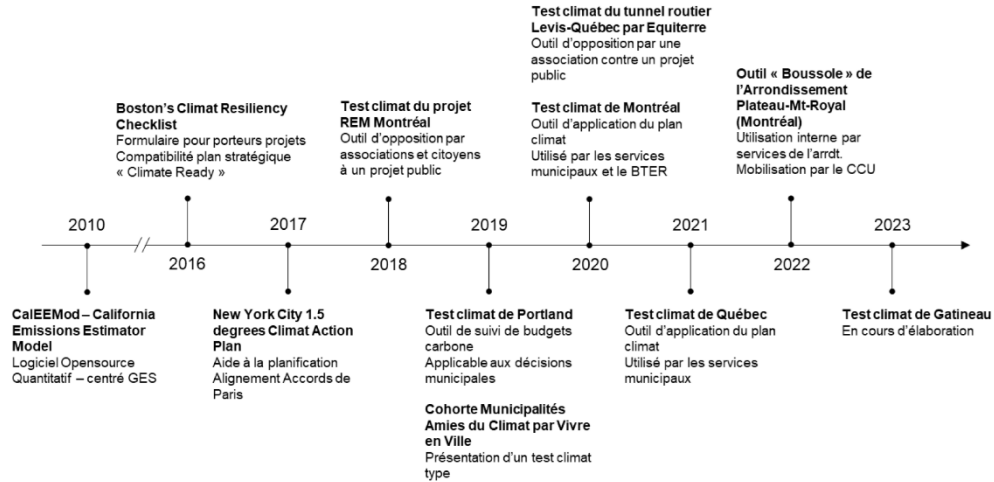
Test climat du tunnel routier Levis-Québec par Equiterre
Outil d'opposition par une association contre un projet public

Boston's Climat Resiliency Checklist
Formulaire pour porteurs projets
Compatibilité plan stratégique « Climate Ready »

Test climat du projet REM Montréal
Outil d'opposition par associations et citoyens à un projet public

Test climat de Montréal
Outil d'application du plan climat
Utilisé par les services municipaux et le BTER

Outil « Boussole » de l'Arrondissement Plateau-Mt-Royal (Montréal)
Utilisation interne par services de l'arrdt.
Mobilisation par le CCU

2010

2016

2017

2018

2019

2020

2021

2022

2023

CalEEMod – California Emissions Estimator Model
Logiciel Opensource
Quantitatif – centré GES

New York City 1.5 degrees Climat Action Plan
Aide à la planification
Alignement Accords de Paris

Test climat de Portland
Outil de suivi de budgets carbone
Applicable aux décisions municipales

Cohorte Municipalités Amies du Climat par Vivre en Ville
Présentation d'un test climat type

Test climat de Québec
Outil d'application du plan climat
Utilisé par les services municipaux

Test climat de Gatineau
En cours d'élaboration